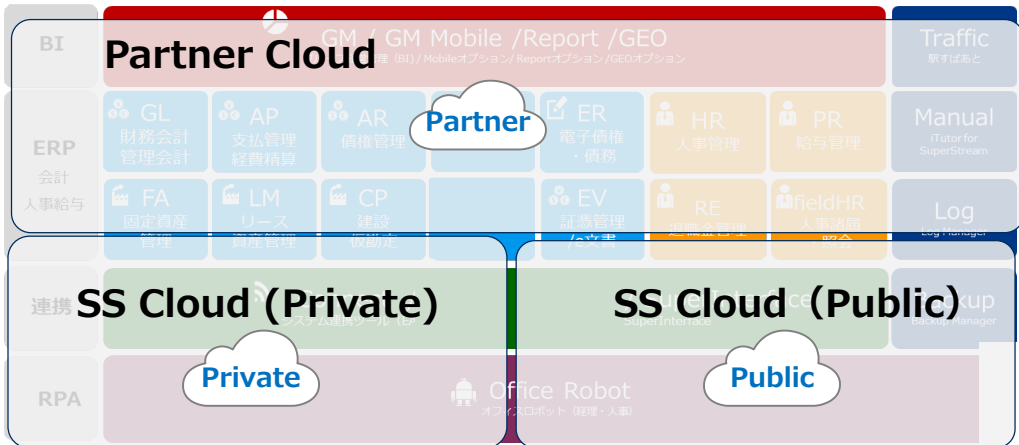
BI
GM / GM Mobile /Report /GEO
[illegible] (BI) / Mobileオプション/ Reportオプション/GEOオプション
Partner Cloud
Traffic
駅すぱあと
ERP
会計
人事給与
GL
財務会計
管理会計
AP
支払管理
経費精算
AR
債権管理
Partner
ER
電子債権
・債務
HR
人事管理
PR
給与管理
Manual
iTutor for SuperStream
FA
固定資産
管理
LM
リース
資産管理
CP
建設
仮勘定
EV
証憑管理
/e文書
RE
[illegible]
fieldHR
人事諸届
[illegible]
Log
Log Manager
連携
SS Cloud (Private)
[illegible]システム連携ツール (EF)
SS Cloud (Public)
SuperInterface
Backup
Backup Manager
Private
Public
RPA
Office Robot
オフィスロボット (経理・人事)